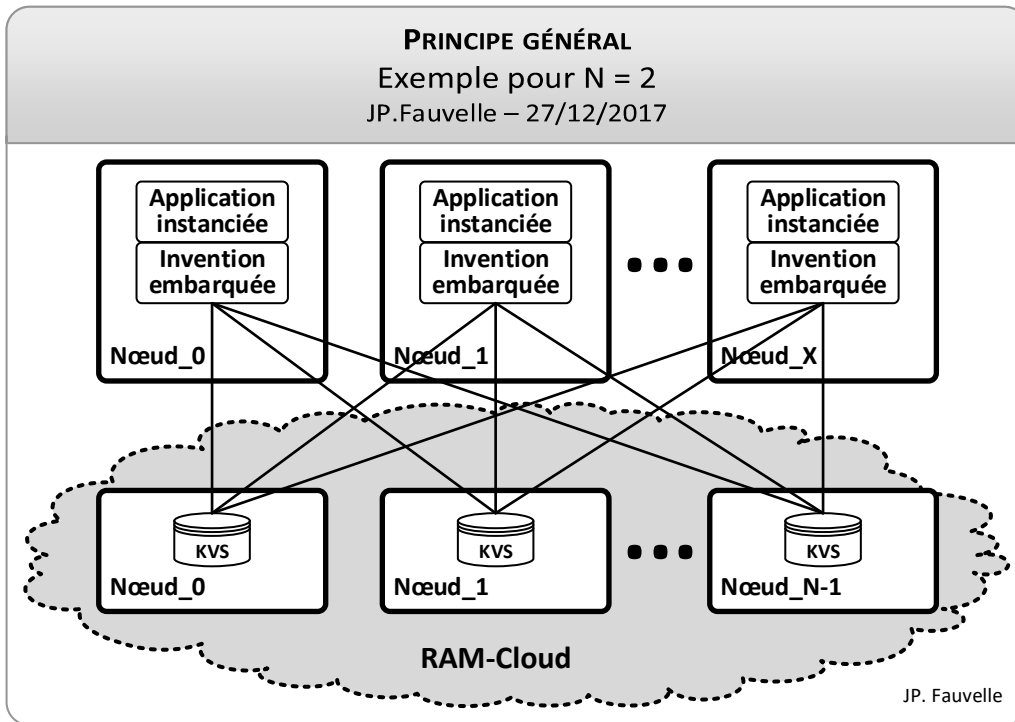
PRINCIPE GÉNÉRAL
Exemple pour N = 2
JP.Fauvelle – 27/12/2017

Application instanciée
Invention embarquée
Nœud_0

Application instanciée
Invention embarquée
Nœud_1

Application instanciée
Invention embarquée
Nœud_X

KVS
Nœud_0

KVS
Nœud_1

KVS
Nœud_N-1

RAM-Cloud

JP. Fauvelle